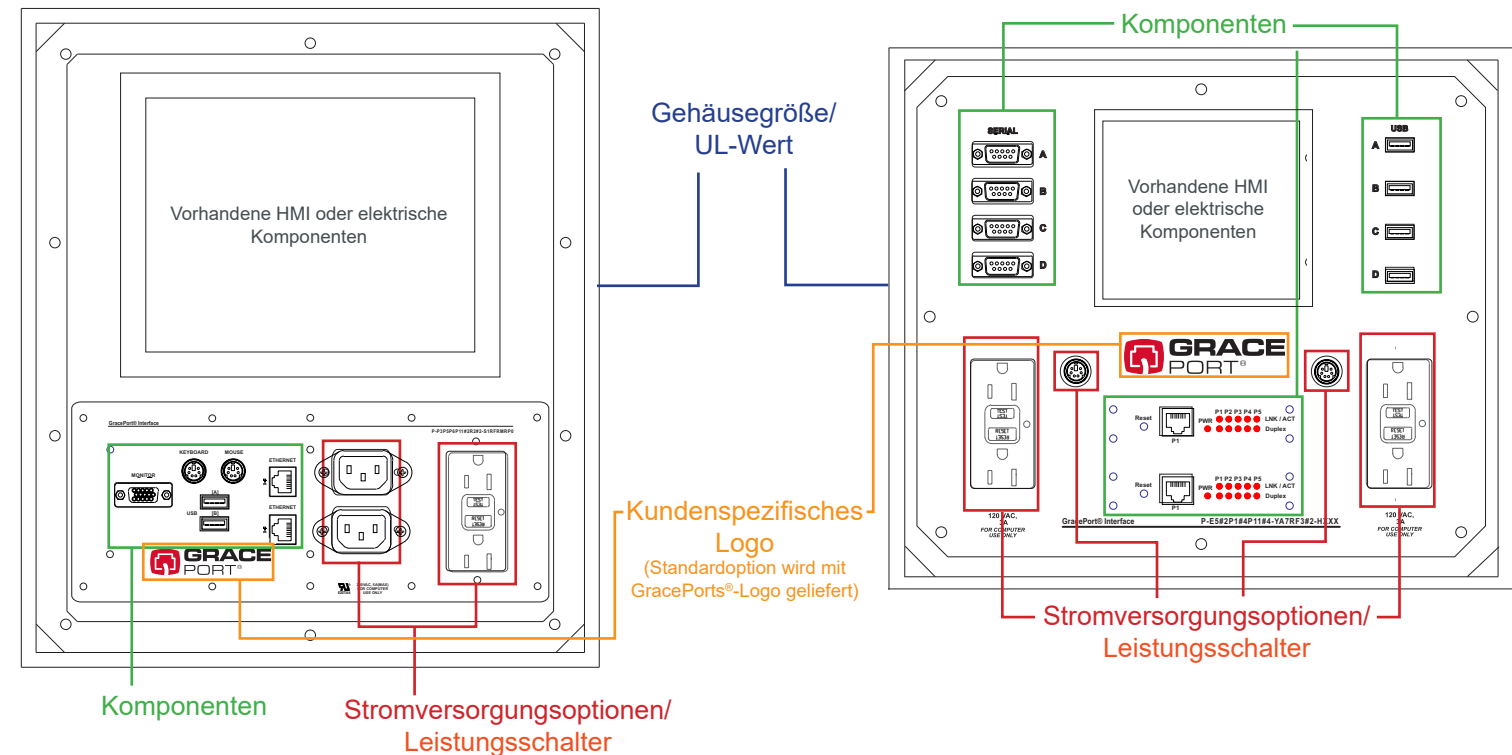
Komponenten

Gehäusegröße/
UL-Wert

Vorhandene HMI oder elektrische Komponenten

GracePort® Interface
P-P3P5P6P11#2R3#2-S1RFRMRPS

MONITOR
KEYBOARD
MOUSE
USB
[A]
[B]
ETHERNET
ETHERNET

GRACE PORT®

TEST
RESET

120VAC, 5A(MAX)
FOR COMPUTER USE ONLY

SERIAL
A
B
C
D

Vorhandene HMI oder elektrische Komponenten

USB
A
B
C
D

GRACE PORT®

TEST
RESET

Reset
P1
P1 P2 P3 P4 P5
PWR
LNK / ACT
Duplex

Reset
P1
P1 P2 P3 P4 P5
PWR
LNK / ACT
Duplex

120 VAC, 5A
FOR COMPUTER USE ONLY

GracePort® Interface
P-E5#2P1#4P11#4-YA7RF3#2-HXXX

120 VAC, 5A
FOR COMPUTER USE ONLY

Kundenspezifisches Logo
(Standardoption wird mit GracePorts®-Logo geliefert)

Stromversorgungsoptionen/
Leistungsschalter

Komponenten

Stromversorgungsoptionen/
Leistungsschalter